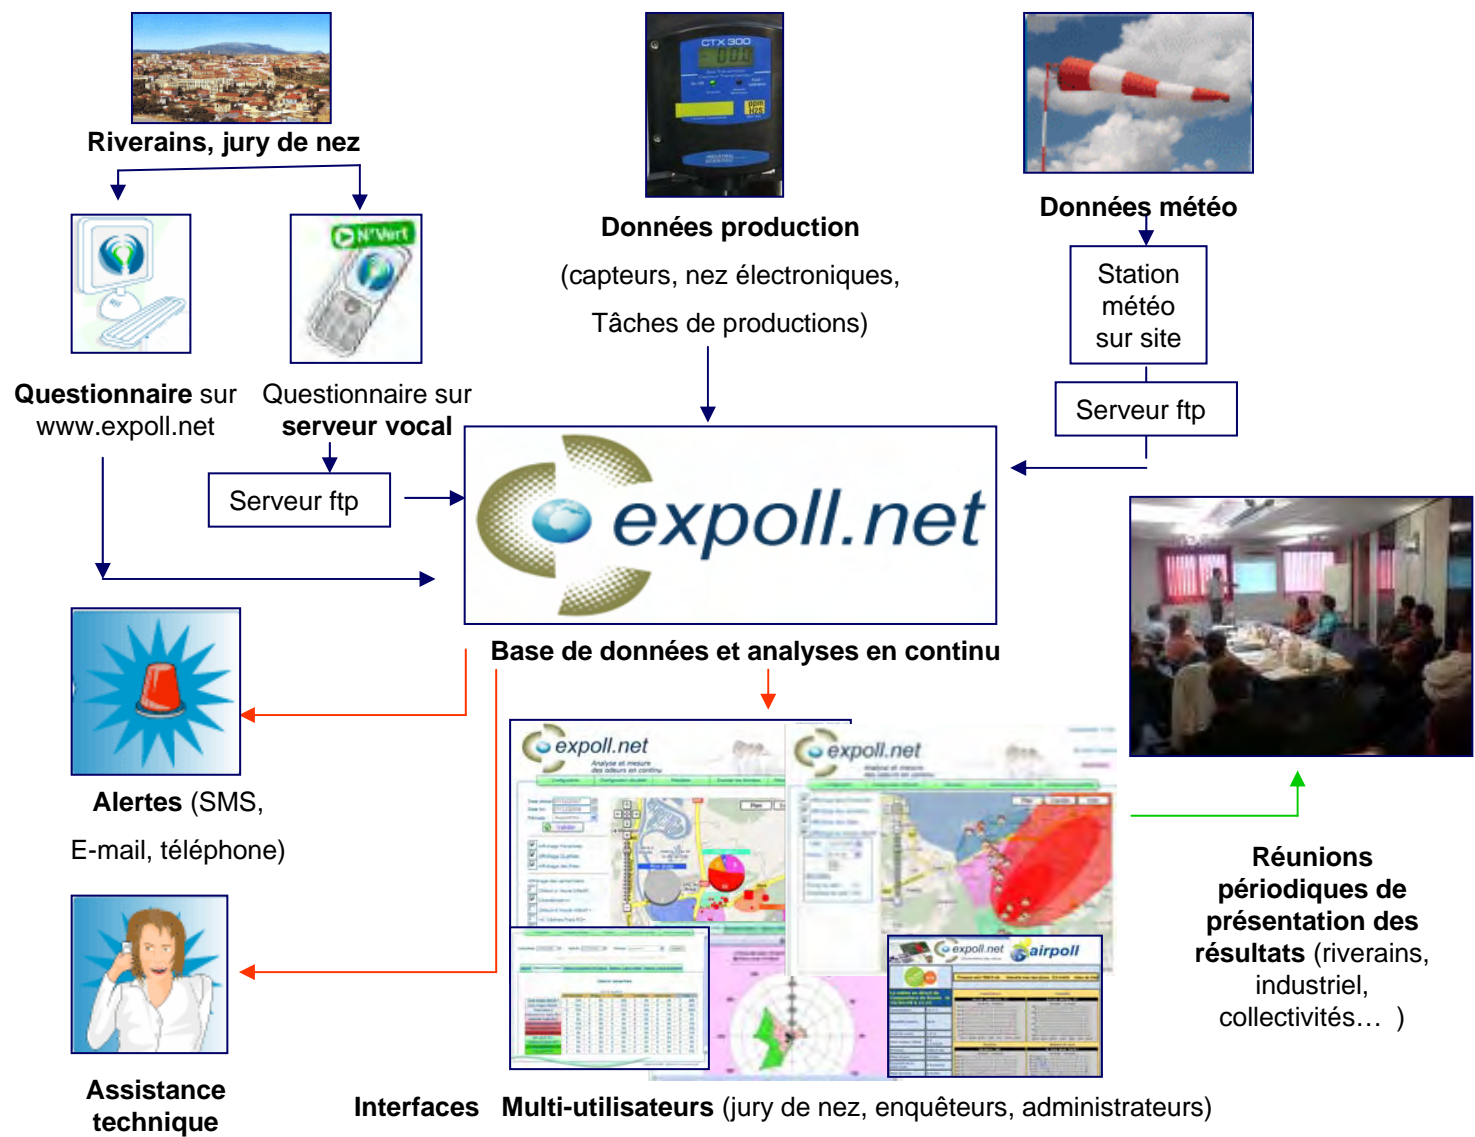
Riverains, jury de nez

N°Vert

Questionnaire sur www.expoll.net

Questionnaire sur serveur vocal

Serveur ftp

CTX 300

Données production

(capteurs, nez électroniques,

Tâches de productions)

Données météo

Station météo sur site

Serveur ftp

expoll.net

Base de données et analyses en continu

Alertes (SMS,

E-mail, téléphone)

Assistance technique

expoll.net

expoll.net

expoll.net airpoll

Réunions périodiques de présentation des résultats (riverains, industriel, collectivités… )

Interfaces Multi-utilisateurs (jury de nez, enquêteurs, administrateurs)